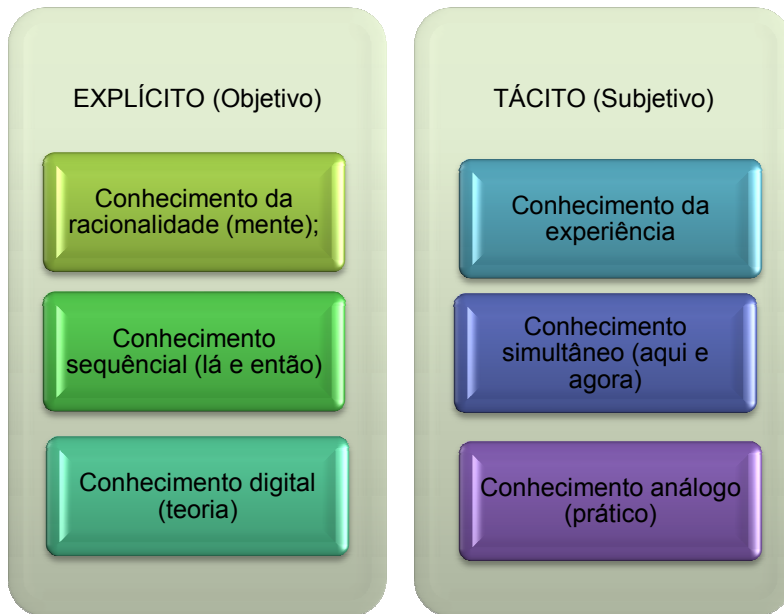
EXPLÍCITO (Objetivo)

Conhecimento da racionalidade (mente);

Conhecimento sequêncial (lá e então)

Conhecimento digital (teoria)

TÁCITO (Subjetivo)

Conhecimento da experiência

Conhecimento simultâneo (aqui e agora)

Conhecimento análogo (prático)